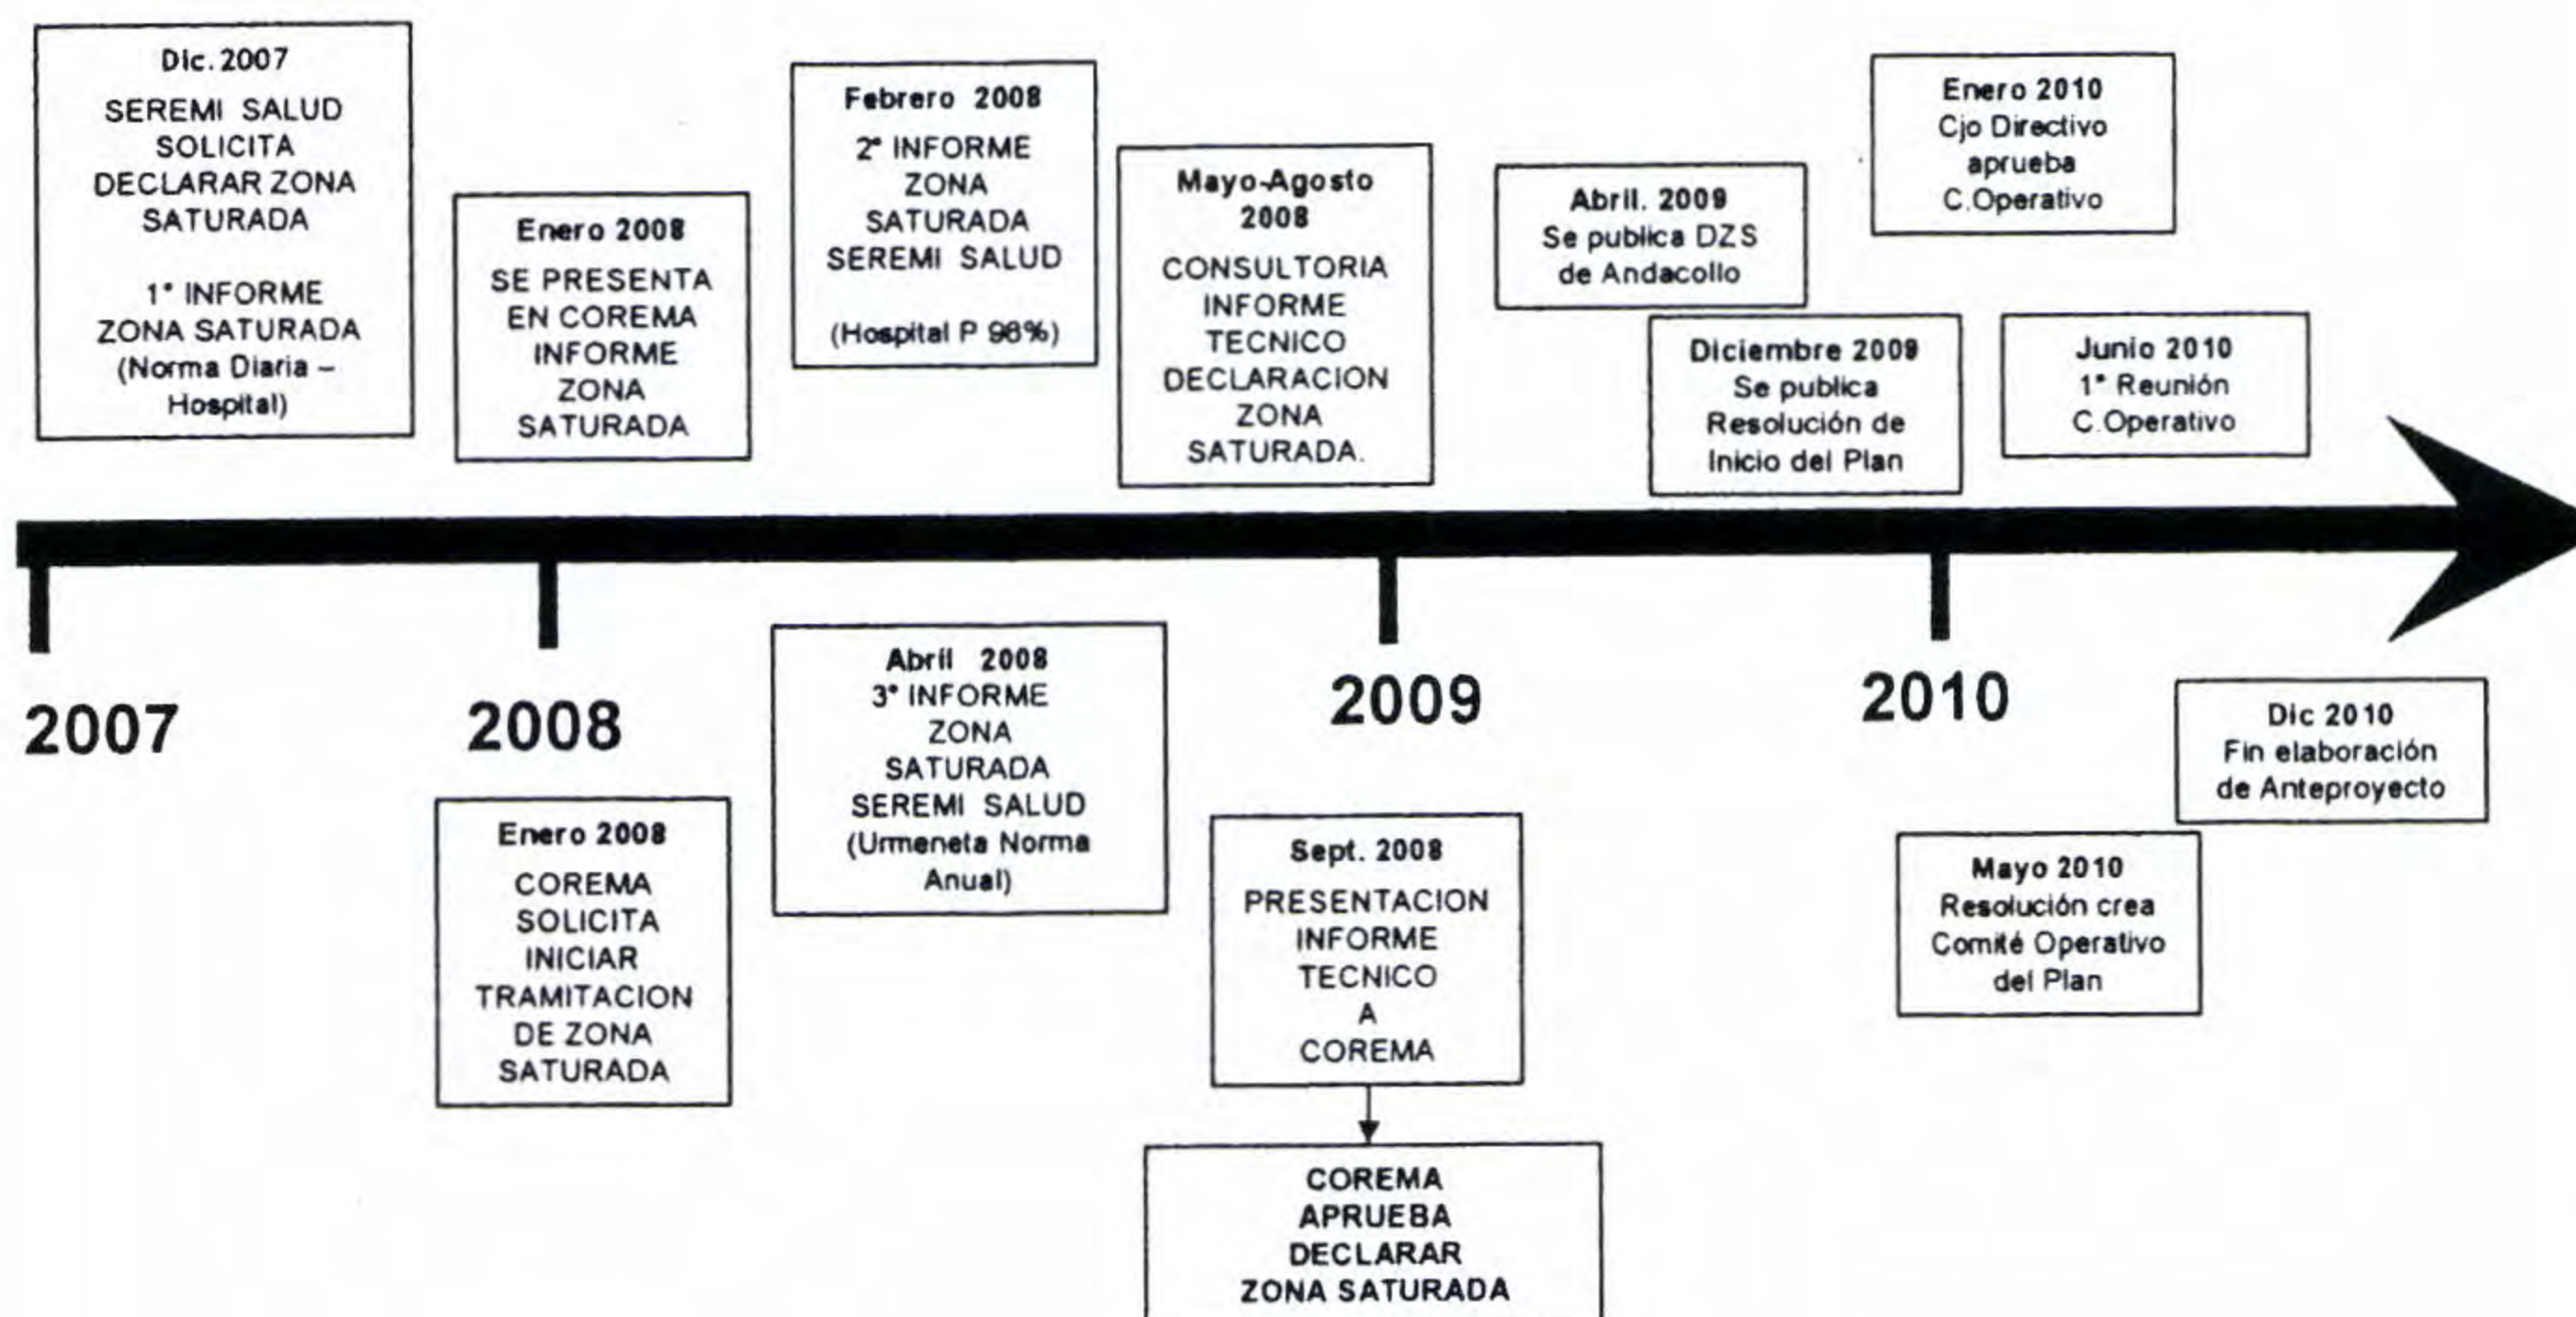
Dic. 2007
SEREMI SALUD SOLICITA DECLARAR ZONA SATURADA

1° INFORME ZONA SATURADA (Norma Diaria – Hospital)

Enero 2008
SE PRESENTA EN COREMA INFORME ZONA SATURADA

Febrero 2008
2° INFORME ZONA SATURADA SEREMI SALUD

(Hospital P 98%)

Mayo-Agosto 2008
CONSULTORIA INFORME TECNICO DECLARACION ZONA SATURADA.

Abril. 2009
Se publica DZS de Andacollo

Enero 2010
Cjo Directivo aprueba C.Operativo

Diciembre 2009
Se publica Resolución de Inicio del Plan

Junio 2010
1° Reunión C.Operativo

2007

2008

Abril 2008
3° INFORME ZONA SATURADA SEREMI SALUD (Urmeneta Norma Anual)

2009

2010

Dic 2010
Fin elaboración de Anteproyecto

Enero 2008
COREMA SOLICITA INICIAR TRAMITACION DE ZONA SATURADA

Sept. 2008
PRESENTACION INFORME TECNICO A COREMA

Mayo 2010
Resolución crea Comité Operativo del Plan

COREMA APRUEBA DECLARAR ZONA SATURADA